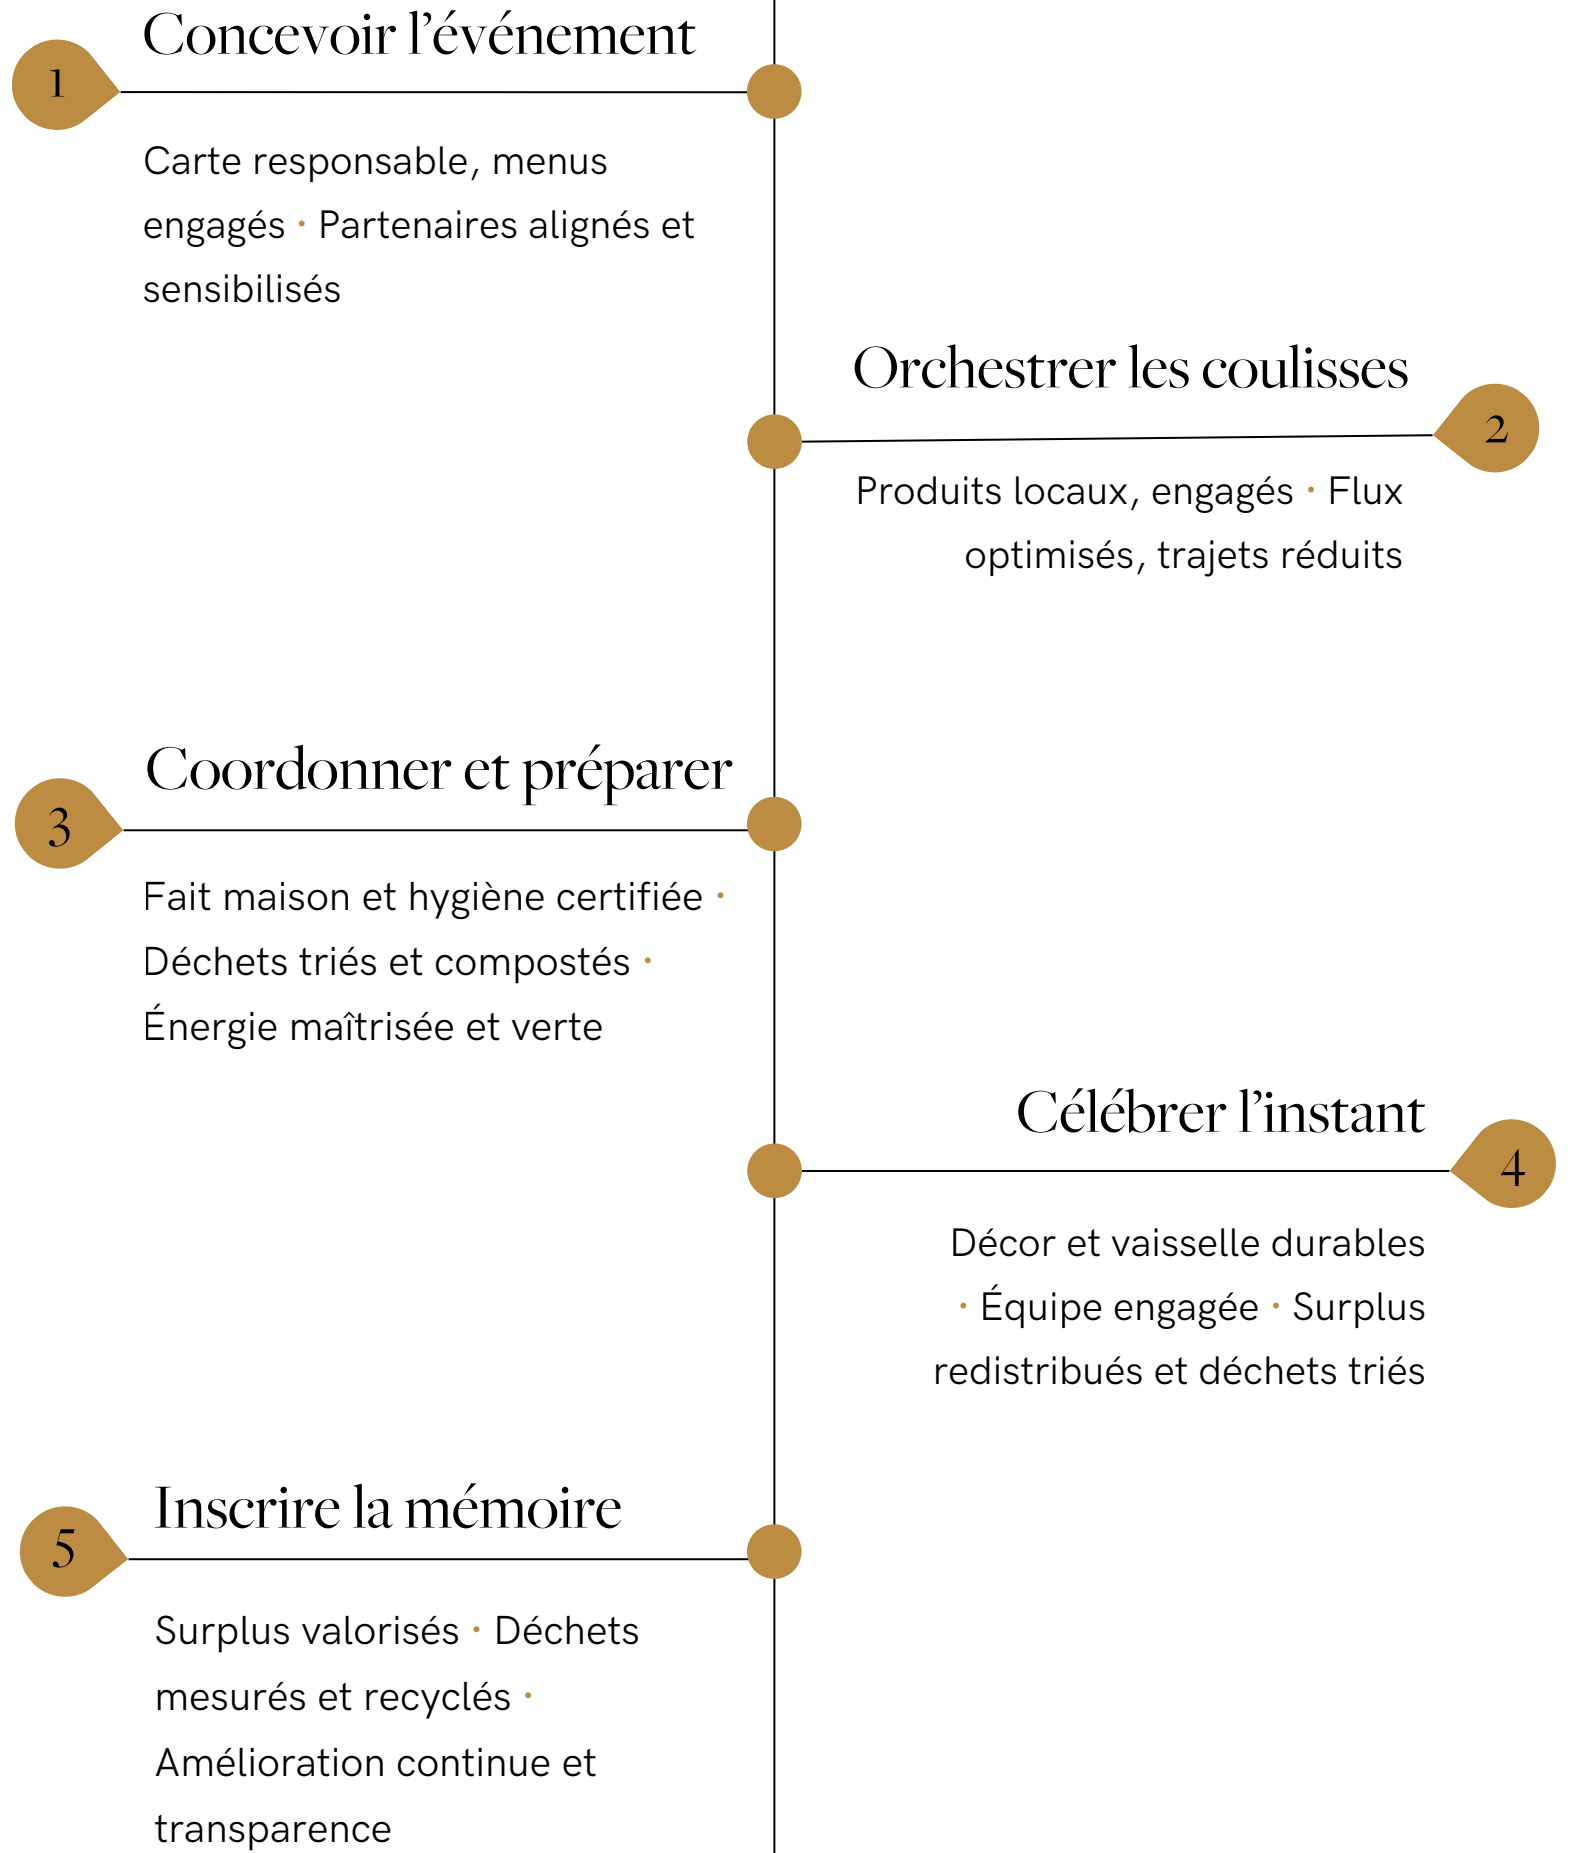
1

Concevoir l’événement

Carte responsable, menus engagés · Partenaires alignés et sensibilisés

Orchestrer les coulisses

2

Produits locaux, engagés · Flux optimisés, trajets réduits

3

Coordonner et préparer

Fait maison et hygiène certifiée · Déchets triés et compostés · Énergie maîtrisée et verte

Célébrer l’instant

4

Décor et vaisselle durables · Équipe engagée · Surplus redistribués et déchets triés

5

Inscrire la mémoire

Surplus valorisés · Déchets mesurés et recyclés · Amélioration continue et transparence